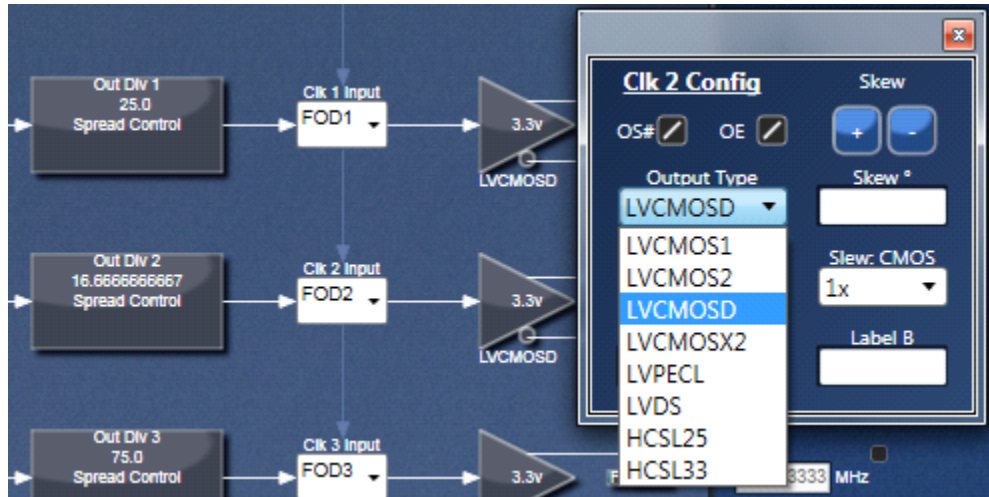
Out Div 1
25.0
Spread Control

Clk 1 Input
FOD1

3.3v
LVCMOSD

Out Div 2
16.6666666667
Spread Control

Clk 2 Input
FOD2

3.3v
LVCMOSD

Out Div 3
75.0
Spread Control

Clk 3 Input
FOD3

3.3v

Clk 2 Config

Skew

OS#

OE

+

-

Output Type

LVCMOSD

Skew °

LVCMOS1
LVCMOS2
LVCMOSD
LVCMOSX2
LVPECL
LVDS
HCSL25
HCSL33

Slew: CMOS

1x

Label B

3333 MHz